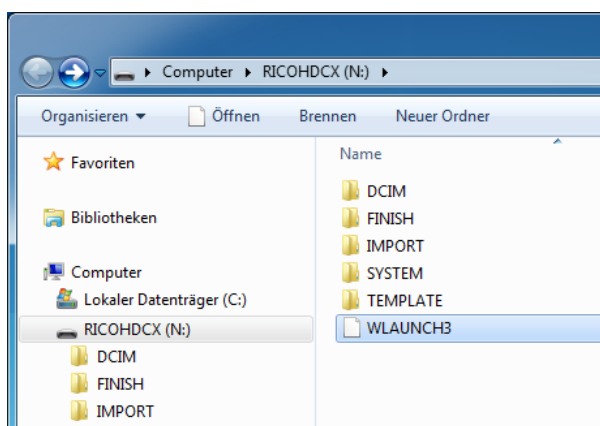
Computer ▸ RICOHDCX (N:) ▸

Organisieren ▾ Öffnen Brennen Neuer Ordner

Favoriten

Bibliotheken

Computer
Lokaler Datenträger (C:)
RICOHDCX (N:)
DCIM
FINISH
IMPORT

Name
DCIM
FINISH
IMPORT
SYSTEM
TEMPLATE
WLAUNCH3